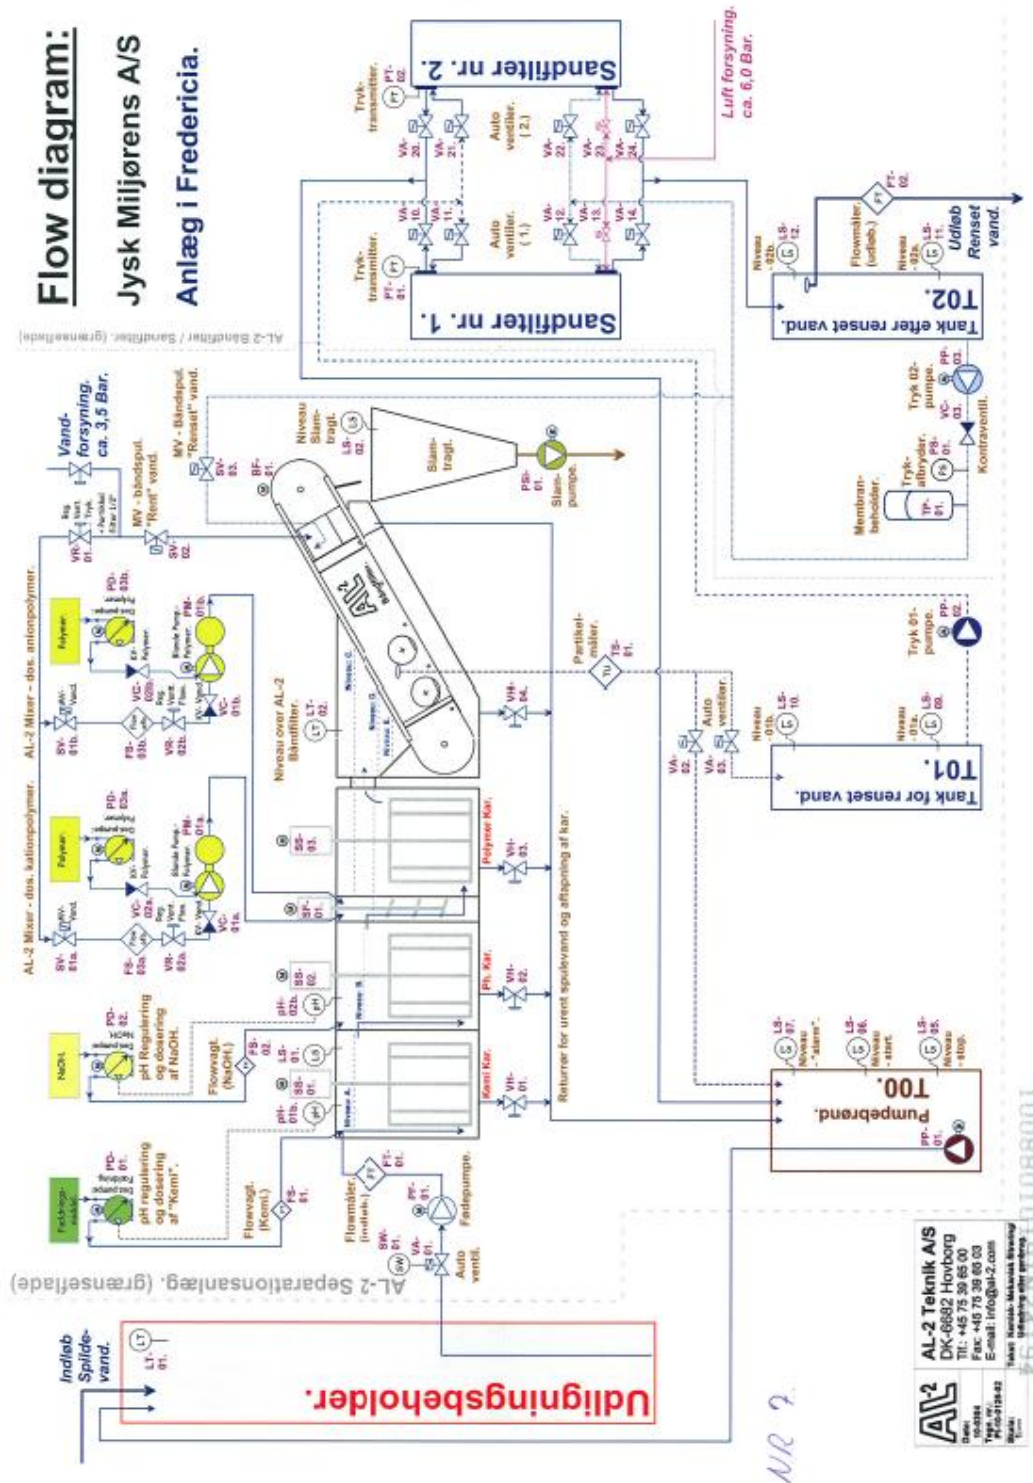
Flow diagram:

Jysk Miljørens A/S

Anlæg i Fredericia.

AL-2 Båndfilter / Sandfilter. (grænseflade)

AL-2 Separationsanlæg. (grænseflade)

Luft forsyning. ca. 6,0 Bar.

Vand-forsyning. ca. 3,5 Bar.

Sandfilter nr. 2.

Sandfilter nr. 1.

Tryk-transmitter. PT-02.

Tryk-transmitter. PT-01.

Auto ventiler. (2.)

Auto ventiler. (1.)

VA-20. VA-21. VA-22. VA-23. VA-24.

VA-10. VA-11. VA-12. VA-13. VA-14.

MV - båndspul. "Renset" vand.

MV - båndspul. "Rent" vand.

SV-03. SV-02. VR-01.

BF-01.

Niveau Slam-tragt. LS-02.

Slam-tragt.

PSI-01. Slam-pumpe.

AL-2 Mixer - dos. anionpolymer.

AL-2 Mixer - dos. kationpolymer.

Polymer. Polymer.

PD-03b. PD-03a.

SV-01b. SV-01a.

FS-03b. FS-03a.

VR-02b. VR-02a.

VC-02b. VC-02a.

VC-01b. VC-01a.

PM-01b. PM-01a.

Niveau over AL-2 Båndfilter. LT-02.

Partikel-måler. TS-01.

VH-04. VH-03. VH-02. VH-01.

Polymer Kar. Ph. Kar. Kemi Kar.

SS-03. SS-02. SS-01.

SF-01.

Returrør for urent spulevand og aftapning af kar.

NaOH.

PD-02.

pH Regulering og dosering af NaOH.

Flowvagt. (NaOH.) FS-02.

LS-01.

pH-02b. pH-01b.

Fældnings-middel.

PD-01.

pH regulering og dosering af "Kemi".

Flowvagt. (Kemi.) FS-01.

Flowmåler. (indløb.) FT-01.

PP-01. Fødepumpe.

SW-01. VA-01. Auto ventil.

Indløb Spilde-vand.

LT-01.

Udligningsbeholder.

Pumpebrønd. T00.

PP-01.

LS-07. Niveau "alarm".

LS-06. Niveau -start.

LS-05. Niveau -stop.

Tank for renset vand. T01.

VA-02. VA-03. Auto ventiler.

Niveau -01b. LS-10.

Niveau -01a. LS-09.

Tryk 01-pumpe. PP-02.

Tank efter renset vand. T02.

Niveau 02b. LS-12.

Niveau 02a. LS-11.

Flowmåler. (udløb.) FT-02.

Udløb Renset vand.

Tryk 02-pumpe. PP-03.

VC-03. Kontraventil.

Tryk-afbryder. PS-01.

Membran-beholder. TP-01.

AL-2 Teknik A/S
DK-6682 Hovborg
Tlf.: +45 75 39 65 00
Fax: +45 75 39 65 03
E-mail: info@al-2.com

NR 2.